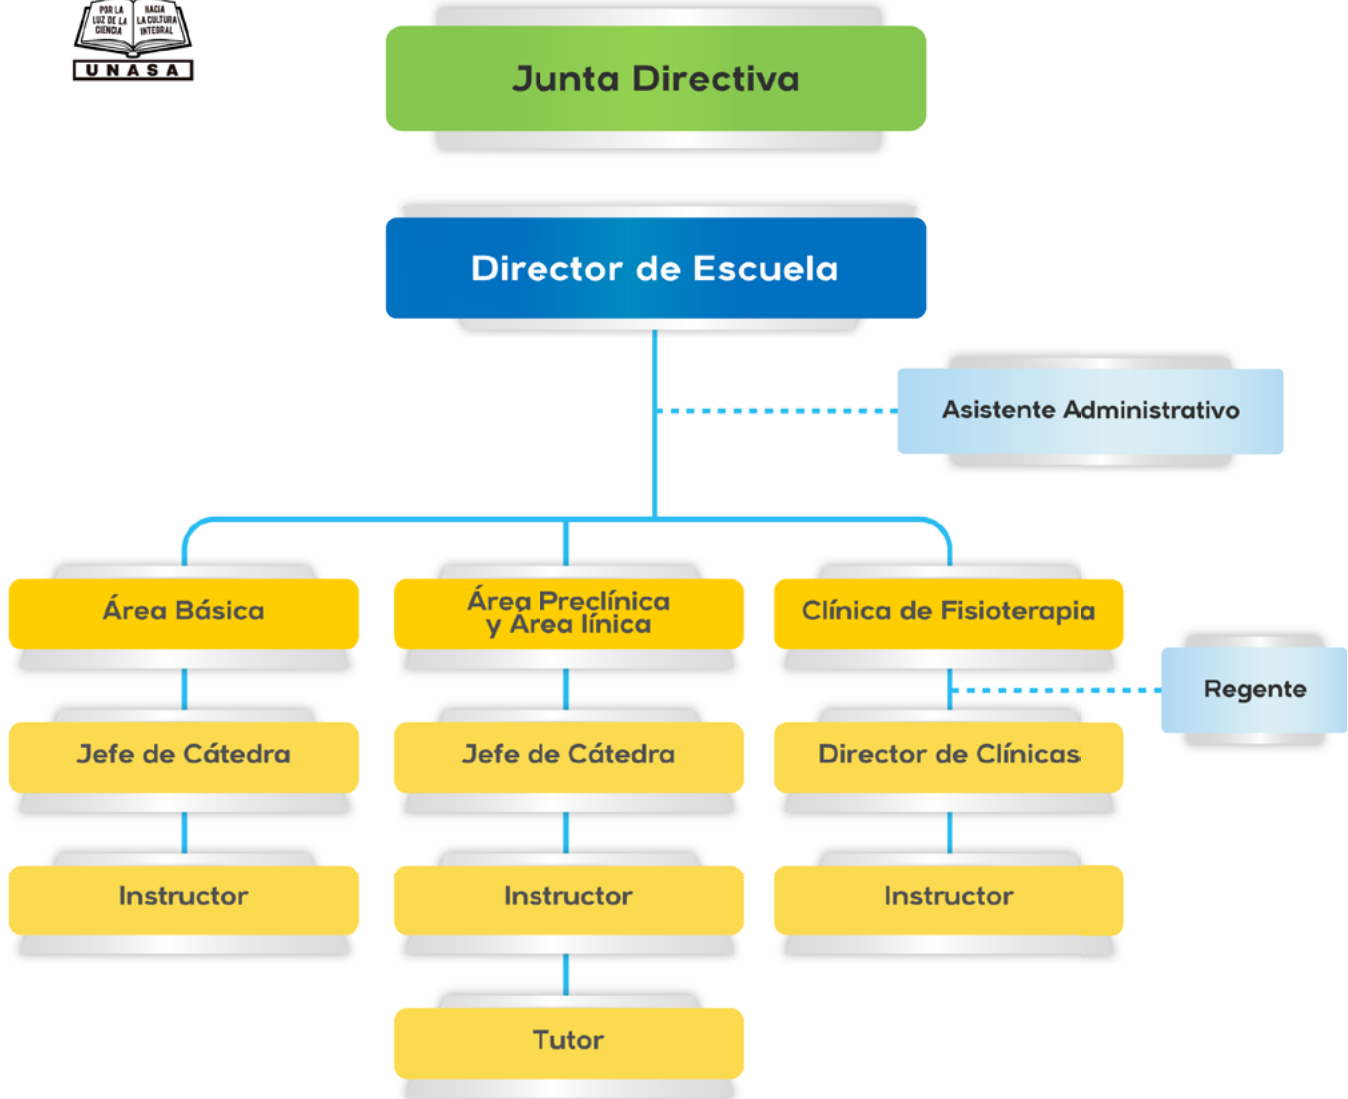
POR LA LUZ DE LA CIENCIA
HACIA LA CULTURA INTEGRAL
UNASA

Junta Directiva

Director de Escuela

Asistente Administrativo

Área Básica

Área Preclínica y Área línica

Clínica de Fisioterapia

Regente

Jefe de Cátedra

Jefe de Cátedra

Director de Clínicas

Instructor

Instructor

Instructor

Tutor